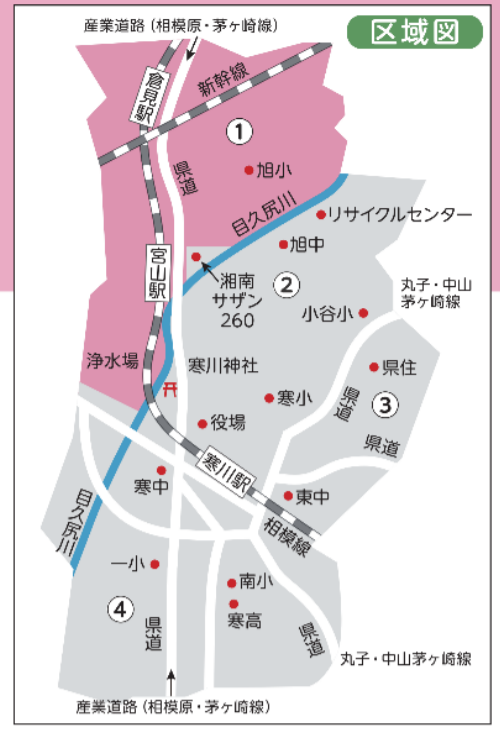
区域図

産業道路（相模原・茅ヶ崎線）

倉見駅

新幹線

1

旭小

県道

目久尻川

リサイクルセンター

旭中

宮山駅

湘南サザン260

2

丸子・中山茅ヶ崎線

小谷小

浄水場

寒川神社

県住

3

県道

寒小

役場

県道

寒川駅

寒中

東中

目久尻川

相模線

一小

南小

4

県道

寒高

県道

丸子・中山茅ヶ崎線

産業道路（相模原・茅ヶ崎線）